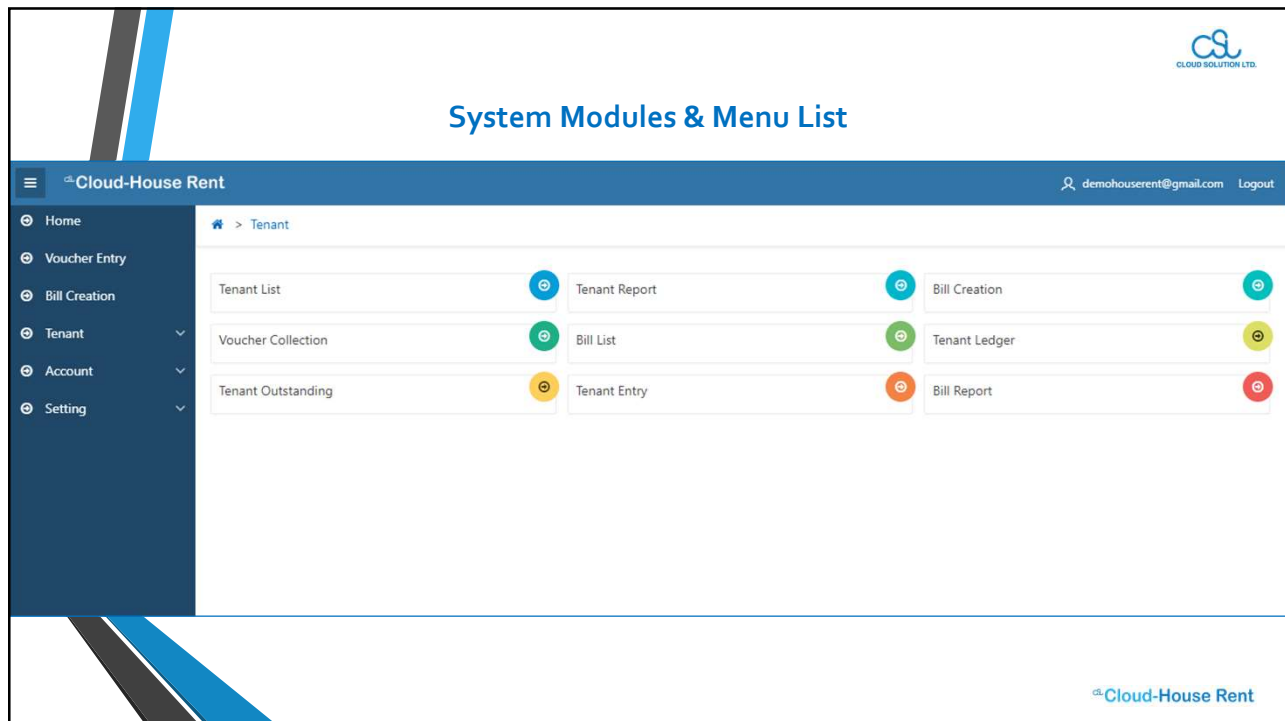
CSL
CLOUD SOLUTION LTD.

System Modules & Menu List

Cloud-House Rent

demohouserent@gmail.com Logout

Home
Voucher Entry
Bill Creation
Tenant
Account
Setting

> Tenant

Tenant List
Tenant Report
Bill Creation
Voucher Collection
Bill List
Tenant Ledger
Tenant Outstanding
Tenant Entry
Bill Report

Cloud-House Rent